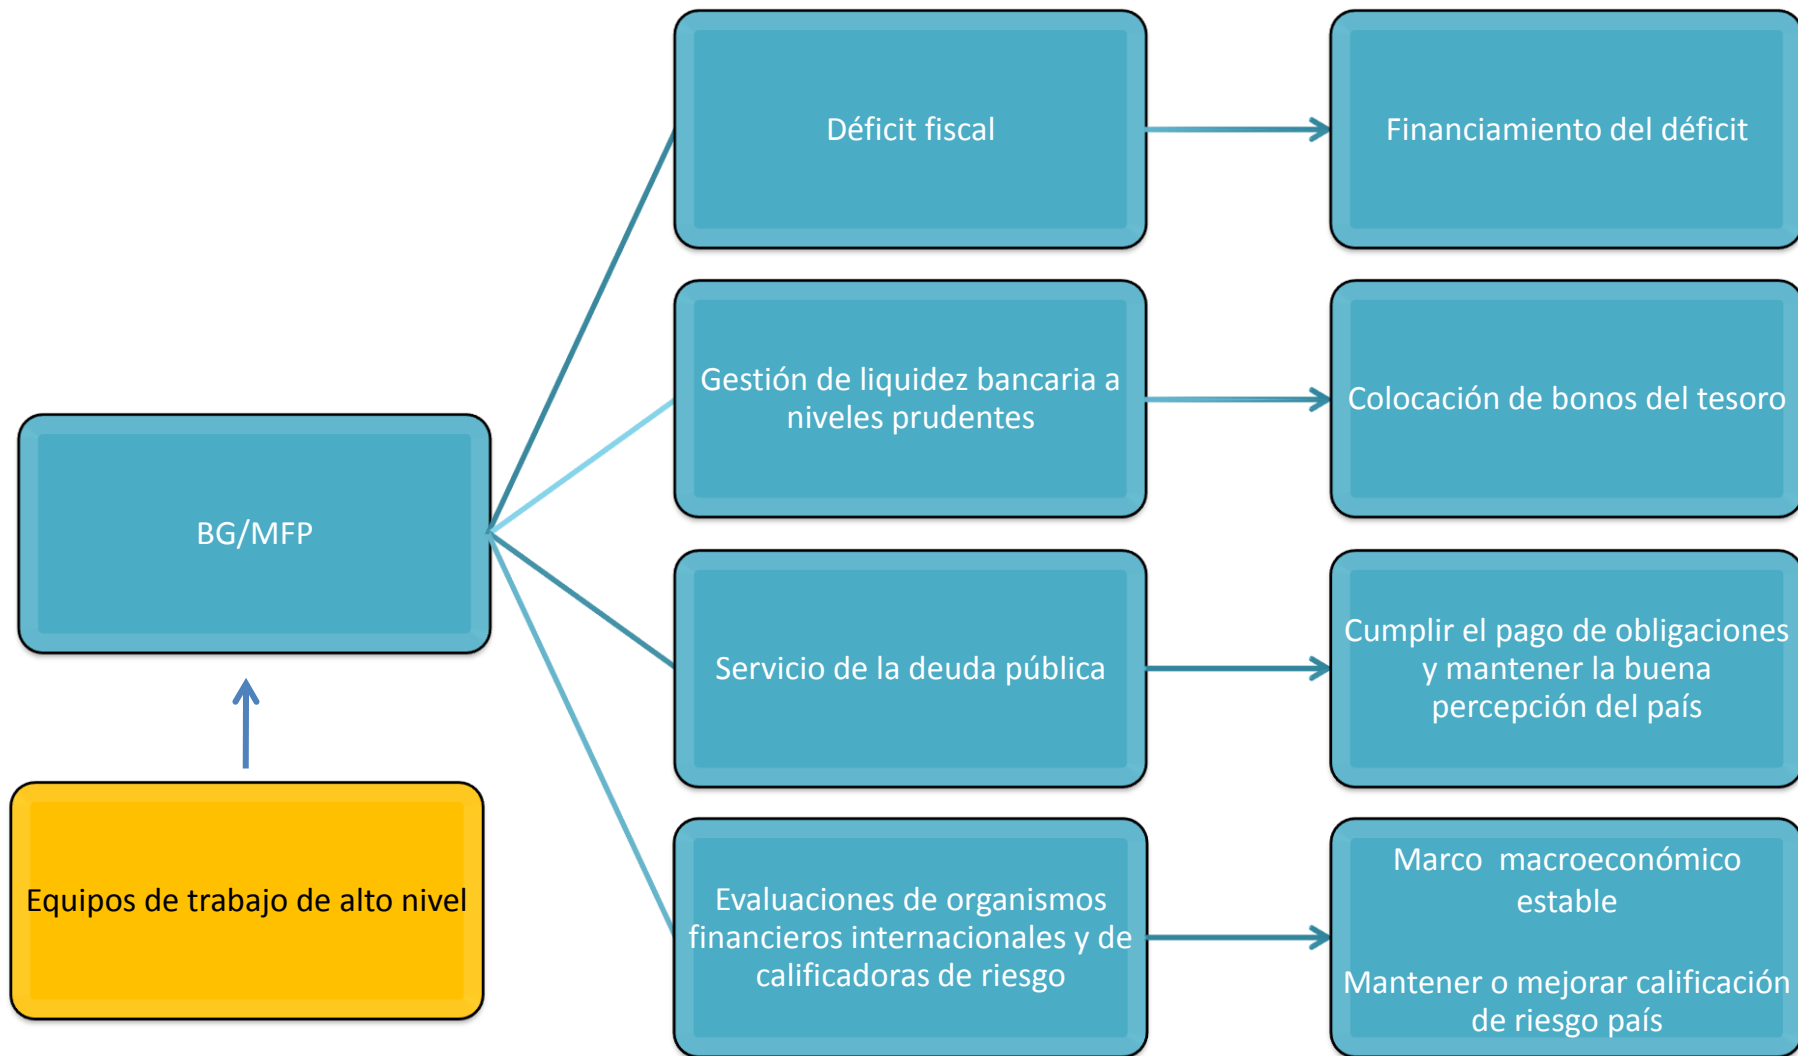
BG/MFP

Equipos de trabajo de alto nivel

Déficit fiscal

Financiamiento del déficit

Gestión de liquidez bancaria a niveles prudentes

Colocación de bonos del tesoro

Servicio de la deuda pública

Cumplir el pago de obligaciones y mantener la buena percepción del país

Evaluaciones de organismos financieros internacionales y de calificadoras de riesgo

Marco macroeconómico estable

Mantener o mejorar calificación de riesgo país